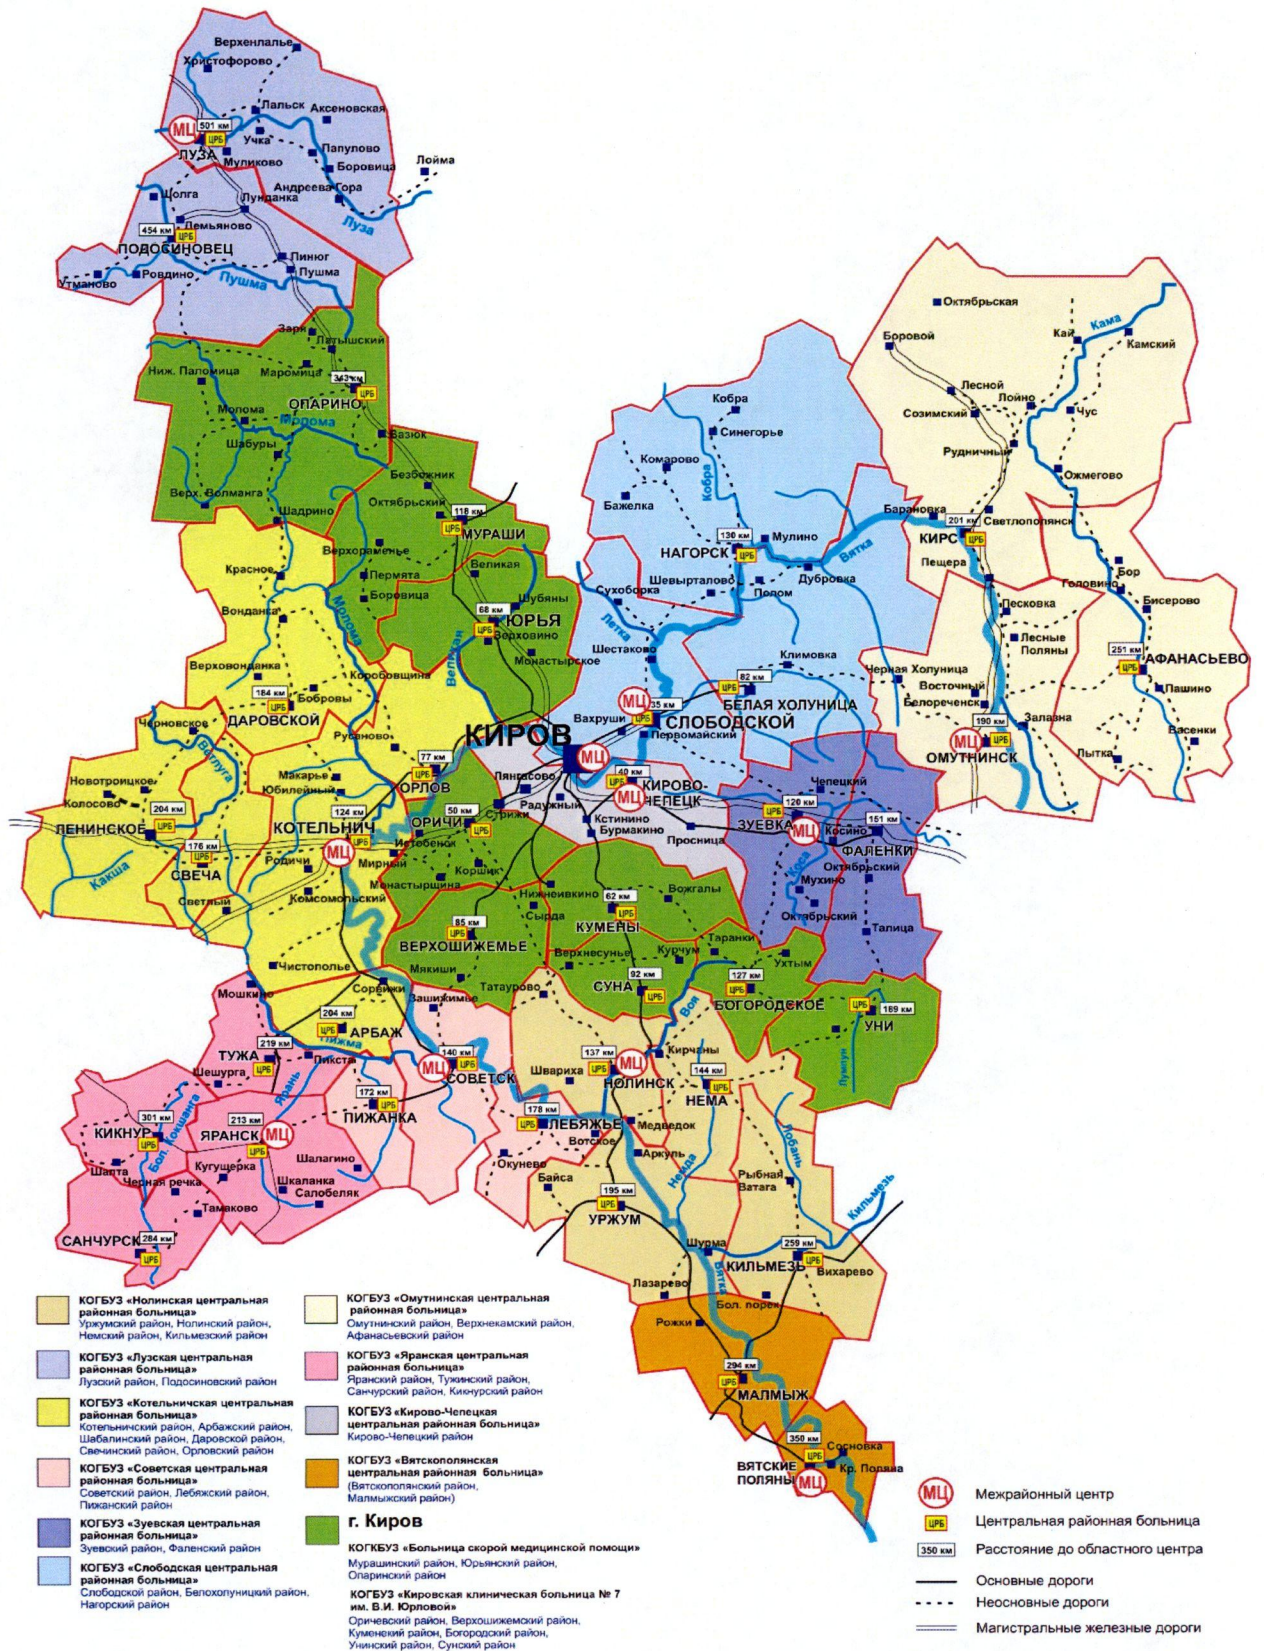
Верхнелалье
Христофорово
Лальск
Аксеновская
МЦ
501 км
Учка
ЦРБ
Папулово
ЛУЗА
Муликово
Боровица
Лойма
Андреева Гора
Шолга
Лунданка
Луза
Демьяново
454 км
ЦРБ
ПОДОСИНОВЕЦ
Пинюг
Ровдино
Пушма
Утманово
Пушма
Зарй
Летыпский
Ниж. Паломица
Маромица
343 км
ЦРБ
Молома
ОПАРИНО
Молома
Шабуры
Вазюк
Безбожник
Верх. Волманга
Октябрьский
Шадрино
118 км
ЦРБ
МУРАШИ
Верхораменье
Красное
Пермята
Великая
Боровица
Вонданка
Шубяны
Молома
68 км
ЮРЬЯ
ЦРБ
Верховино
Монастырское
Великая
Верховонданка
Коробовщина
184 км
Бобровы
ЦРБ
Черновское
ДАРОВСКОЙ
Русаново
Ветлуга
77 км
Макарье
ЦРБ
Новотроицкое
Юбилейный
ОРЛОВ
Колосово
204 км
124 км
ЛЕНИНСКОЕ
ЦРБ
КОТЕЛЬНИЧ
50 км
ОРИЧИ
Стрижи
176 км
ЦРБ
Истобенск
ЦРБ
Родичи
МЦ
Мирный
Коршик
Какша
СВЕЧА
Светлый
Монастырщина
Комсомольский
Нижнеивкино
Сырда
85 км
ЦРБ
ВЕРХОШИЖЕМЬЕ
Мякиши
Чистополье
Сорвижи
Мошкино
Зашижемье
204 км
ЦРБ
АРБАЖ
Пижма
219 км
ТУЖА
Пиксти
Шешурга
ЦРБ
140 км
МЦ
ЦРБ
СОВЕТСК
172 км
ЦРБ
ПИЖАНКА
301 км
213 км
КИКНУР
ЦРБ
ЯРАНСК
МЦ
Бол. Кокшага
Яранъ
ЦРБ
Кугушерка
Шалагино
Шкаланка
Салобеляк
Шапта
Черная речка
Тамаково
САНЧУРСК
284 км
ЦРБ
Кобра
Синегорье
Комарово
Кобра
Бажелка
130 км
Мулино
НАГОРСК
ЦРБ
Вятка
Шевырталово
Дубровка
Сухоборка
Полом
Летка
Шестаково
Климовка
82 км
ЦРБ
МЦ
35 км
БЕЛАЯ ХОЛУНИЦА
ЦРБ
СЛОБОДСКОЙ
Вахруши
Первомайский
КИРОВ
МЦ
Пасегово
40 км
ЦРБ
КИРОВО-
МЦ
ЧЕПЕЦК
Радужный
Кстинино
Бурмакино
Просница
Чепецкий
120 км
ЦРБ
ЗУЕВКА
МЦ
Косино
151 км
ФАЛЕНКИ
Октябрьский
Мухино
Кордя
Октябрьский
Талица
62 км
Вожгалы
ЦРБ
КУМЕНЫ
Таранки
Верхнесунье
Курчум
Ухтым
92 км
СУНА
ЦРБ
127 км
ЦРБ
Татаурово
БОГОРОДСКОЕ
ЦРБ
169 км
УНИ
Вои
Лумпун
137 км
Кирчаны
Шварихa
ЦРБ
МЦ
НОЛИНСК
144 км
ЦРБ
НЕМА
178 км
ЦРБ
ЛЕБЯЖЬЕ
Медведок
Вотское
Арkуль
Лобань
Окунево
Байса
Рыбная Ватага
Немда
195 км
ЦРБ
УРЖУМ
Кильмезь
Шурма
259 км
ЦРБ
КИЛЬМЕЗЬ
Вихарево
Лазарево
Вятка
Бол. порек
Рожки
294 км
ЦРБ
МАЛМЫЖ
350 км
ЦРБ
Сосновка
ВЯТСКИЕ ПОЛЯНЫ
МЦ
Кр. Поляна
Октябрьская
Боровой
Кама
Кай
Камский
Лесной
Лойно
Созимский
Чус
Рудничный
Ожмегово
Барановка
201 км
Светлополянск
КИРС
ЦРБ
Вятка
Пещера
Бор
Головино
Бисерово
Песковка
Лесные Поляны
251 км
ЦРБ
АФАНАСЬЕВО
Черная Холуница
Восточный
Пашино
Белореченск
Залазна
190 км
МЦ
ЦРБ
ОМУТНИНСК
Васенки
Пытка

КОГБУЗ «Нолинская центральная районная больница»
Уржумский район, Нолинский район, Немский район, Кильмезский район

КОГБУЗ «Лузская центральная районная больница»
Лузский район, Подосиновский район

КОГБУЗ «Котельничская центральная районная больница»
Котельничский район, Арбажский район, Шабалинский район, Даровской район, Свечинский район, Орловский район

КОГБУЗ «Советская центральная районная больница»
Советский район, Лебяжский район, Пижанский район

КОГБУЗ «Зуевская центральная районная больница»
Зуевский район, Фаленский район

КОГБУЗ «Слободская центральная районная больница»
Слободской район, Белохолуницкий район, Нагорский район

КОГБУЗ «Омутнинская центральная районная больница»
Омутнинский район, Верхнекамский район, Афанасьевский район

КОГБУЗ «Яранская центральная районная больница»
Яранский район, Тужинский район, Санчурский район, Кикнурский район

КОГБУЗ «Кирово-Чепецкая центральная районная больница»
Кирово-Чепецкий район

КОГБУЗ «Вятскополянская центральная районная больница»
(Вятскополянский район, Малмыжский район)

г. Киров
КОГБУЗ «Больница скорой медицинской помощи»
Мурашинский район, Юрьянский район, Опаринский район
КОГБУЗ «Кировская клиническая больница № 7 им. В.И. Юрловой»
Оричевский район, Верхошижемский район, Куменский район, Богородский район, Унинский район, Сунский район

МЦ Межрайонный центр
ЦРБ Центральная районная больница
350 км Расстояние до областного центра
Основные дороги
Неосновные дороги
Магистральные железные дороги